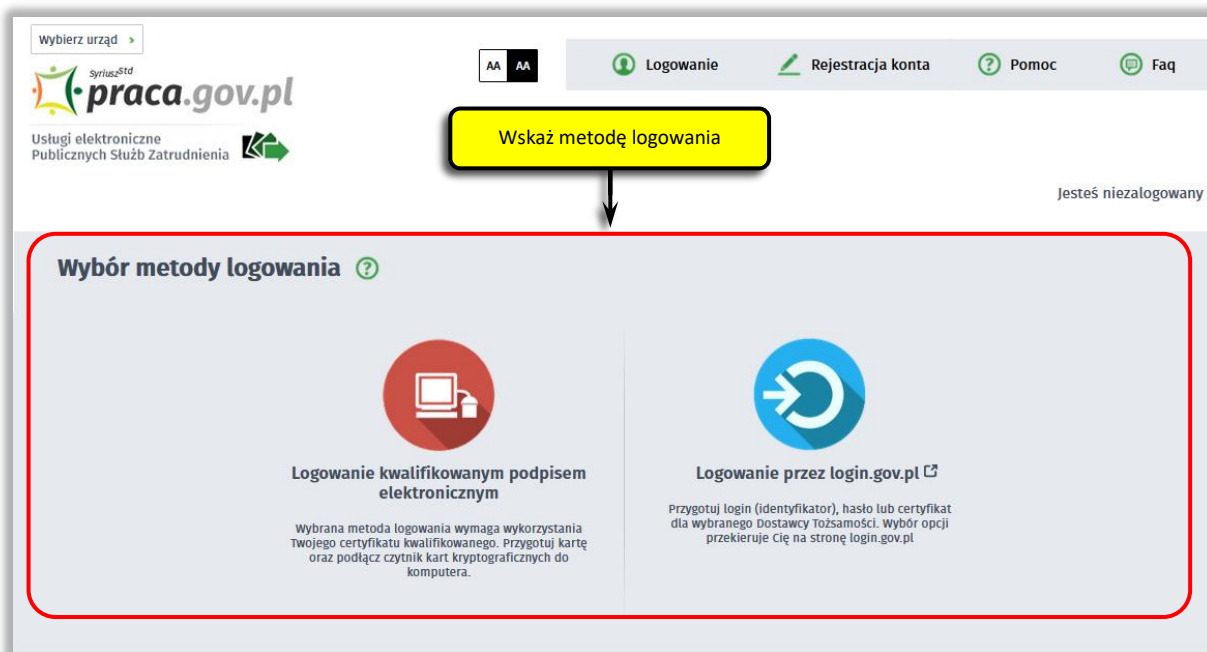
Wybierz urząd >

Syriusz$^{Std}$ praca.gov.pl

Usługi elektroniczne Publicznych Służb Zatrudnienia

AA AA

Logowanie

Rejestracja konta

Pomoc

Faq

Wskaż metodę logowania

Jesteś niezalogowany

Wybór metody logowania

Logowanie kwalifikowanym podpisem elektronicznym

Wybrana metoda logowania wymaga wykorzystania Twojego certyfikatu kwalifikowanego. Przygotuj kartę oraz podłącz czytnik kart kryptograficznych do komputera.

Logowanie przez login.gov.pl

Przygotuj login (identyfikator), hasło lub certyfikat dla wybranego Dostawcy Tożsamości. Wybór opcji przekieruje Cię na stronę login.gov.pl